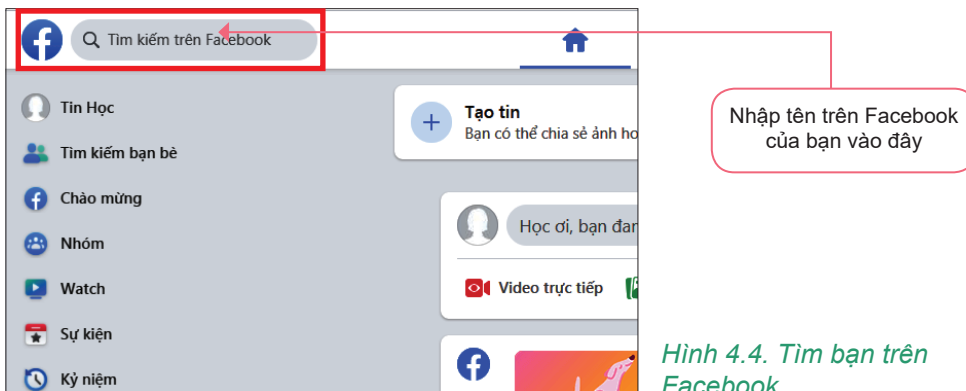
Tìm kiếm trên Facebook

Nhập tên trên Facebook của bạn vào đây

Tin Học

Tìm kiếm bạn bè

Chào mừng

Nhóm

Watch

Sự kiện

Kỷ niệm

Tạo tin

Bạn có thể chia sẻ ảnh ho

Học ơi, bạn đan

Video trực tiếp

Hình 4.4. Tìm bạn trên Facebook